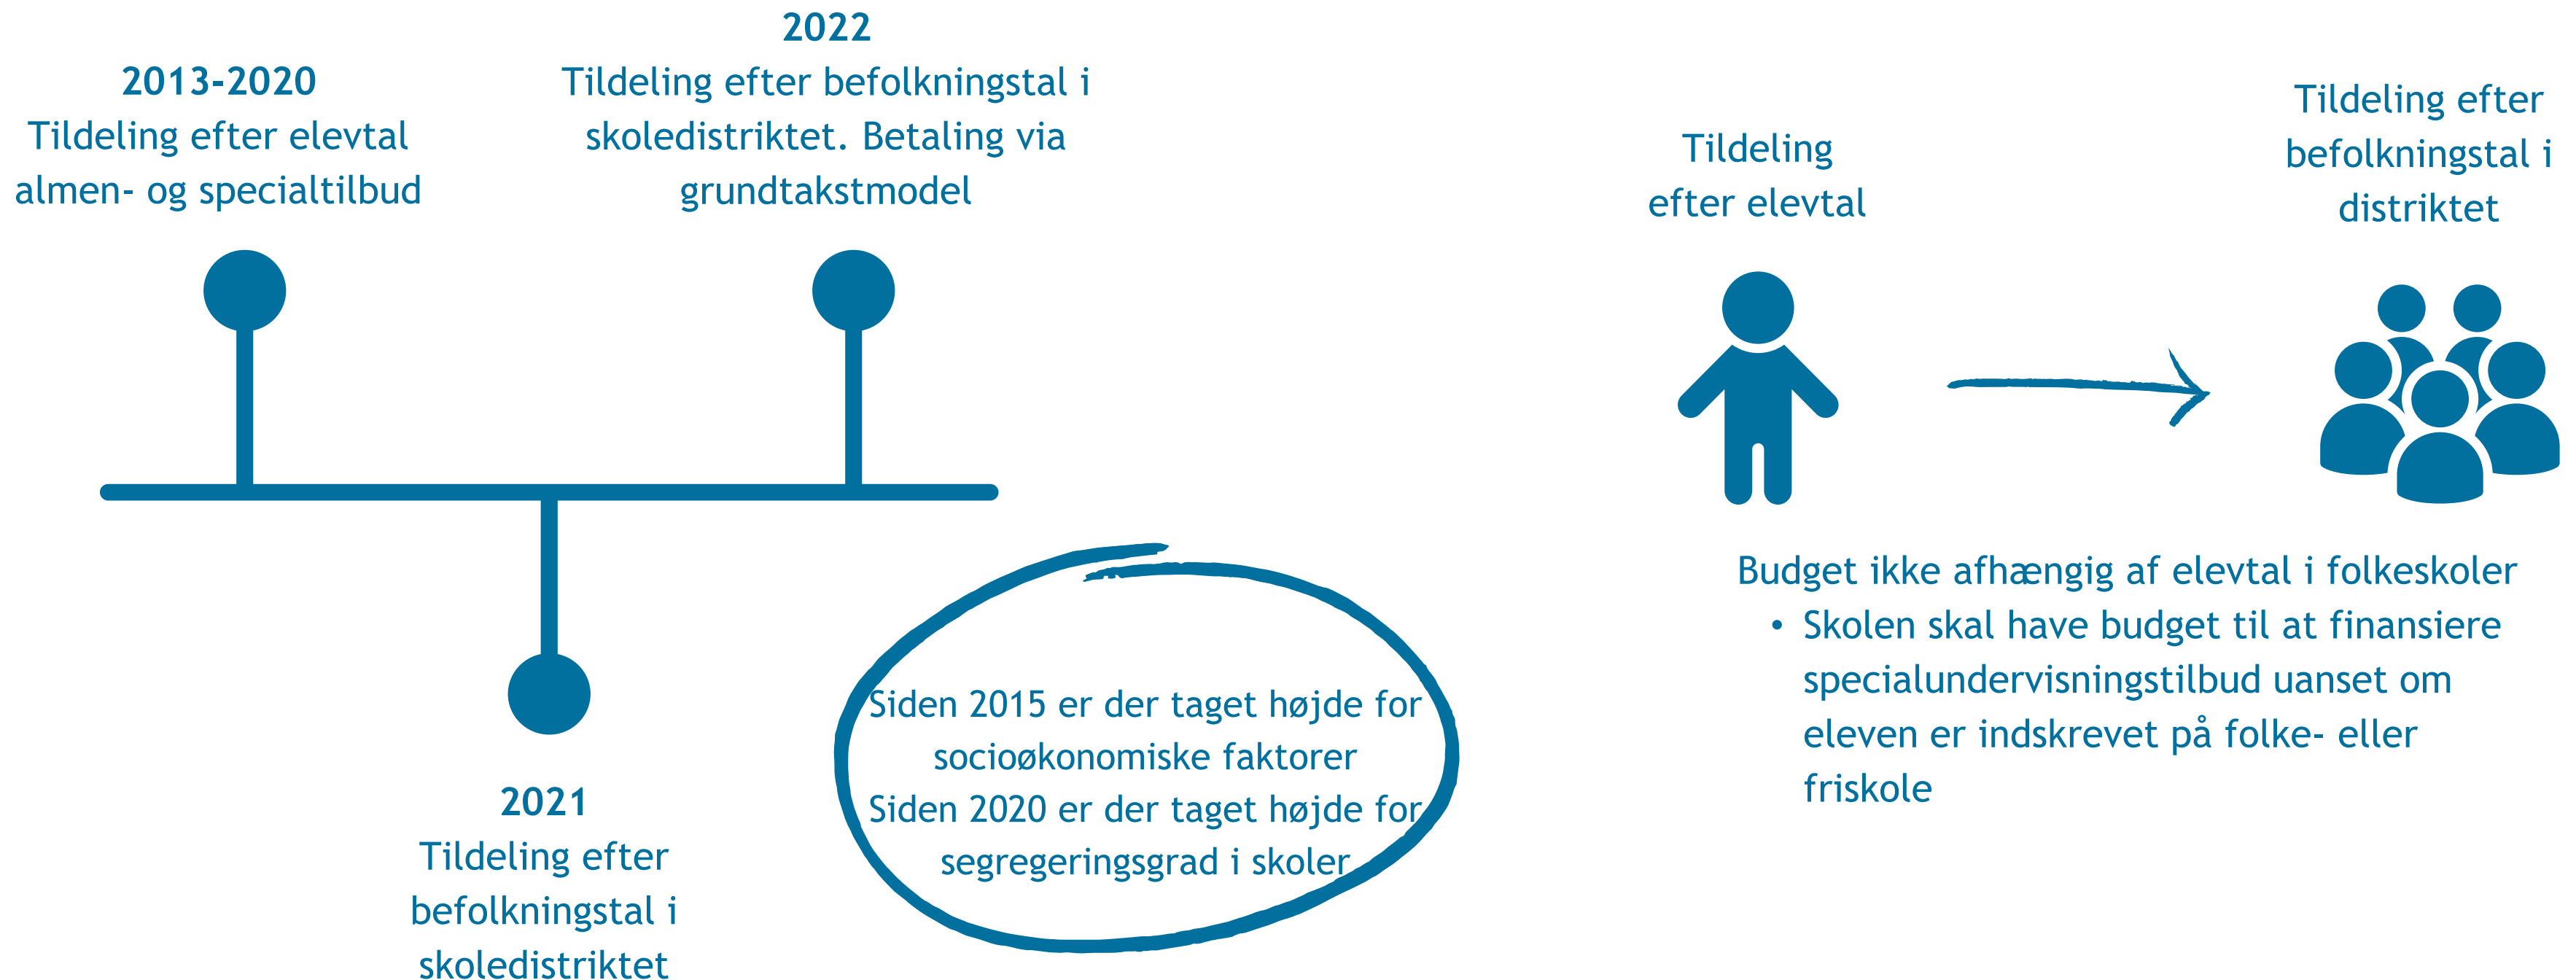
2013-2020
Tildeling efter elevtal almen- og specialtilbud

2022
Tildeling efter befolkningstal i skoledistriktet. Betaling via grundtakstmodel

2021
Tildeling efter befolkningstal i skoledistriktet

Siden 2015 er der taget højde for socioøkonomiske faktorer
Siden 2020 er der taget højde for segregeringsgrad i skoler

Tildeling efter elevtal

Tildeling efter befolkningstal i distriktet

Budget ikke afhængig af elevtal i folkeskoler
• Skolen skal have budget til at finansiere specialundervisningstilbud uanset om eleven er indskrevet på folke- eller friskole